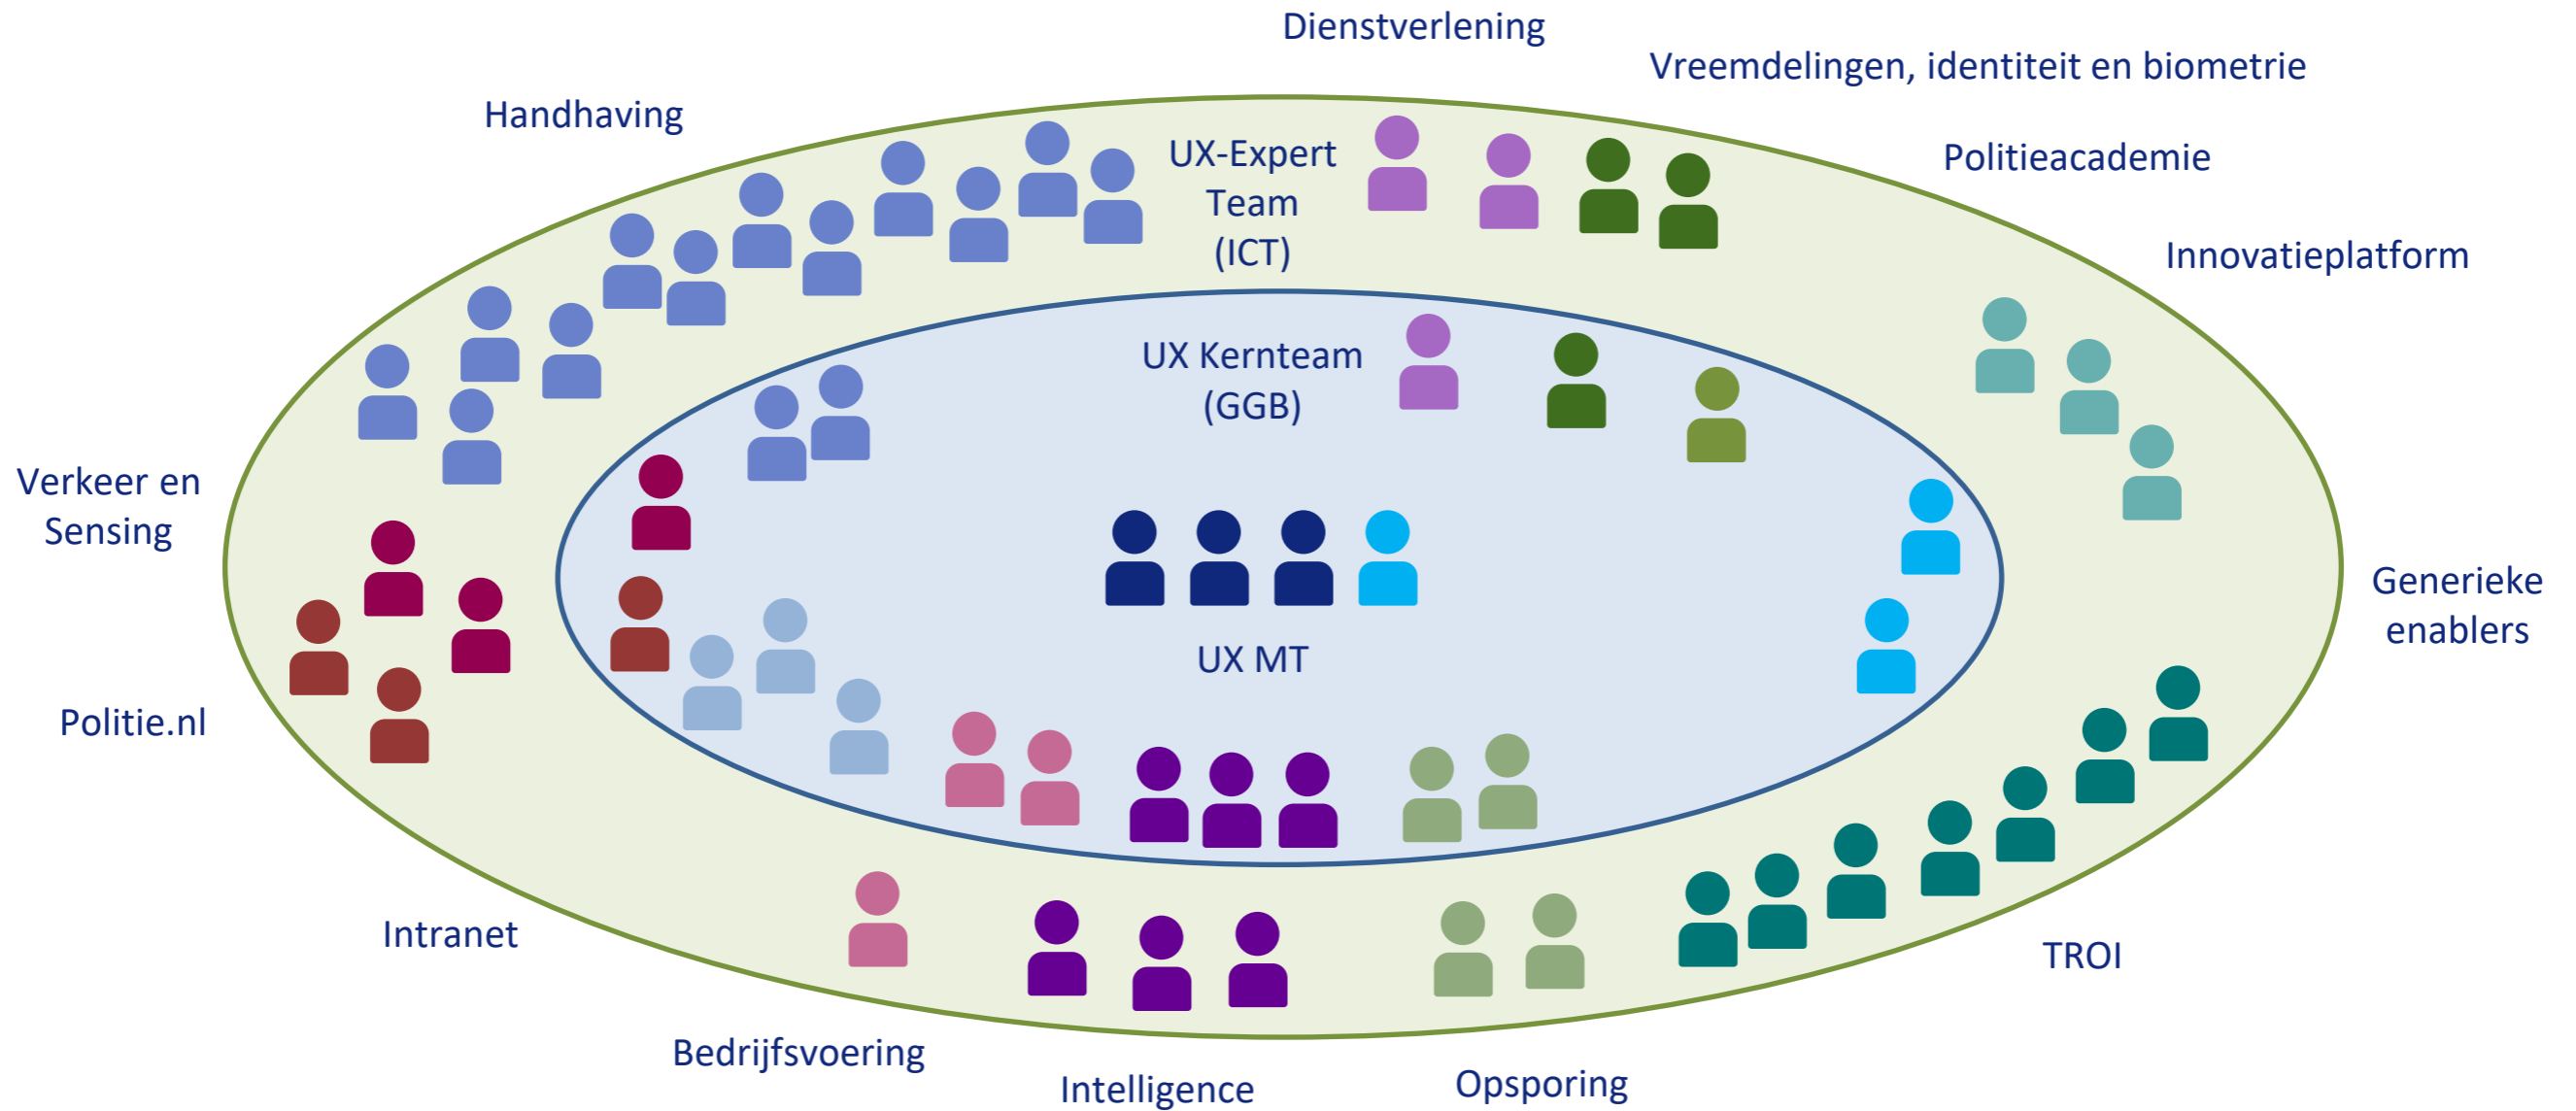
Dienstverlening

Vreemdelingen, identiteit en biometrie

Handhaving

UX-Expert Team (ICT)

Politieacademie

Innovatieplatform

UX Kernteam (GGB)

Verkeer en Sensing

UX MT

Generieke enablers

Politie.nl

Intranet

TROI

Bedrijfsvoering

Intelligence

Opsporing